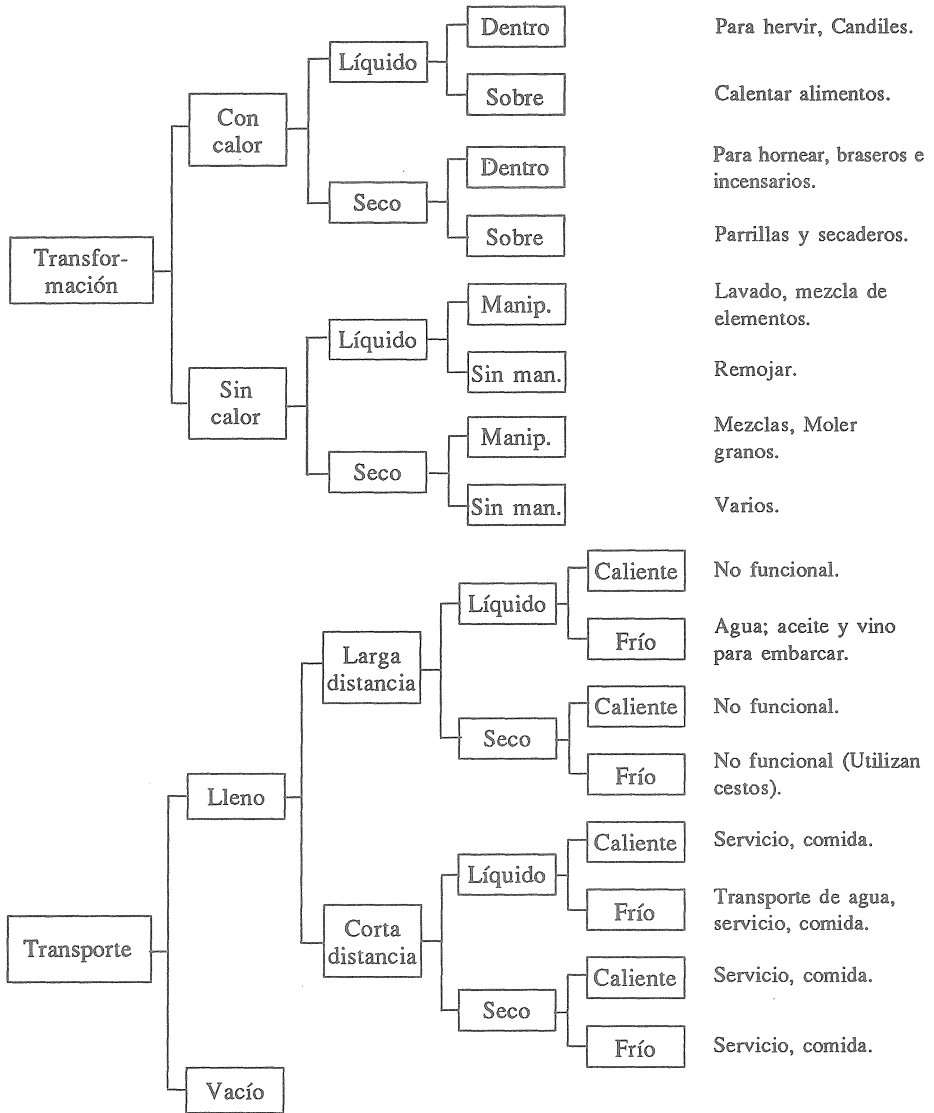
Transformación

Con calor

Líquido

Dentro — Para hervir, Candiles.

Sobre — Calentar alimentos.

Seco

Dentro — Para hornear, braseros e incensarios.

Sobre — Parrillas y secaderos.

Sin calor

Líquido

Manip. — Lavado, mezcla de elementos.

Sin man. — Remojar.

Seco

Manip. — Mezclas, Moler granos.

Sin man. — Varios.

Transporte

Lleno

Larga distancia

Líquido

Caliente — No funcional.

Frío — Agua; aceite y vino para embarcar.

Seco

Caliente — No funcional.

Frío — No funcional (Utilizan cestos).

Corta distancia

Líquido

Caliente — Servicio, comida.

Frío — Transporte de agua, servicio, comida.

Seco

Caliente — Servicio, comida.

Frío — Servicio, comida.

Vacío